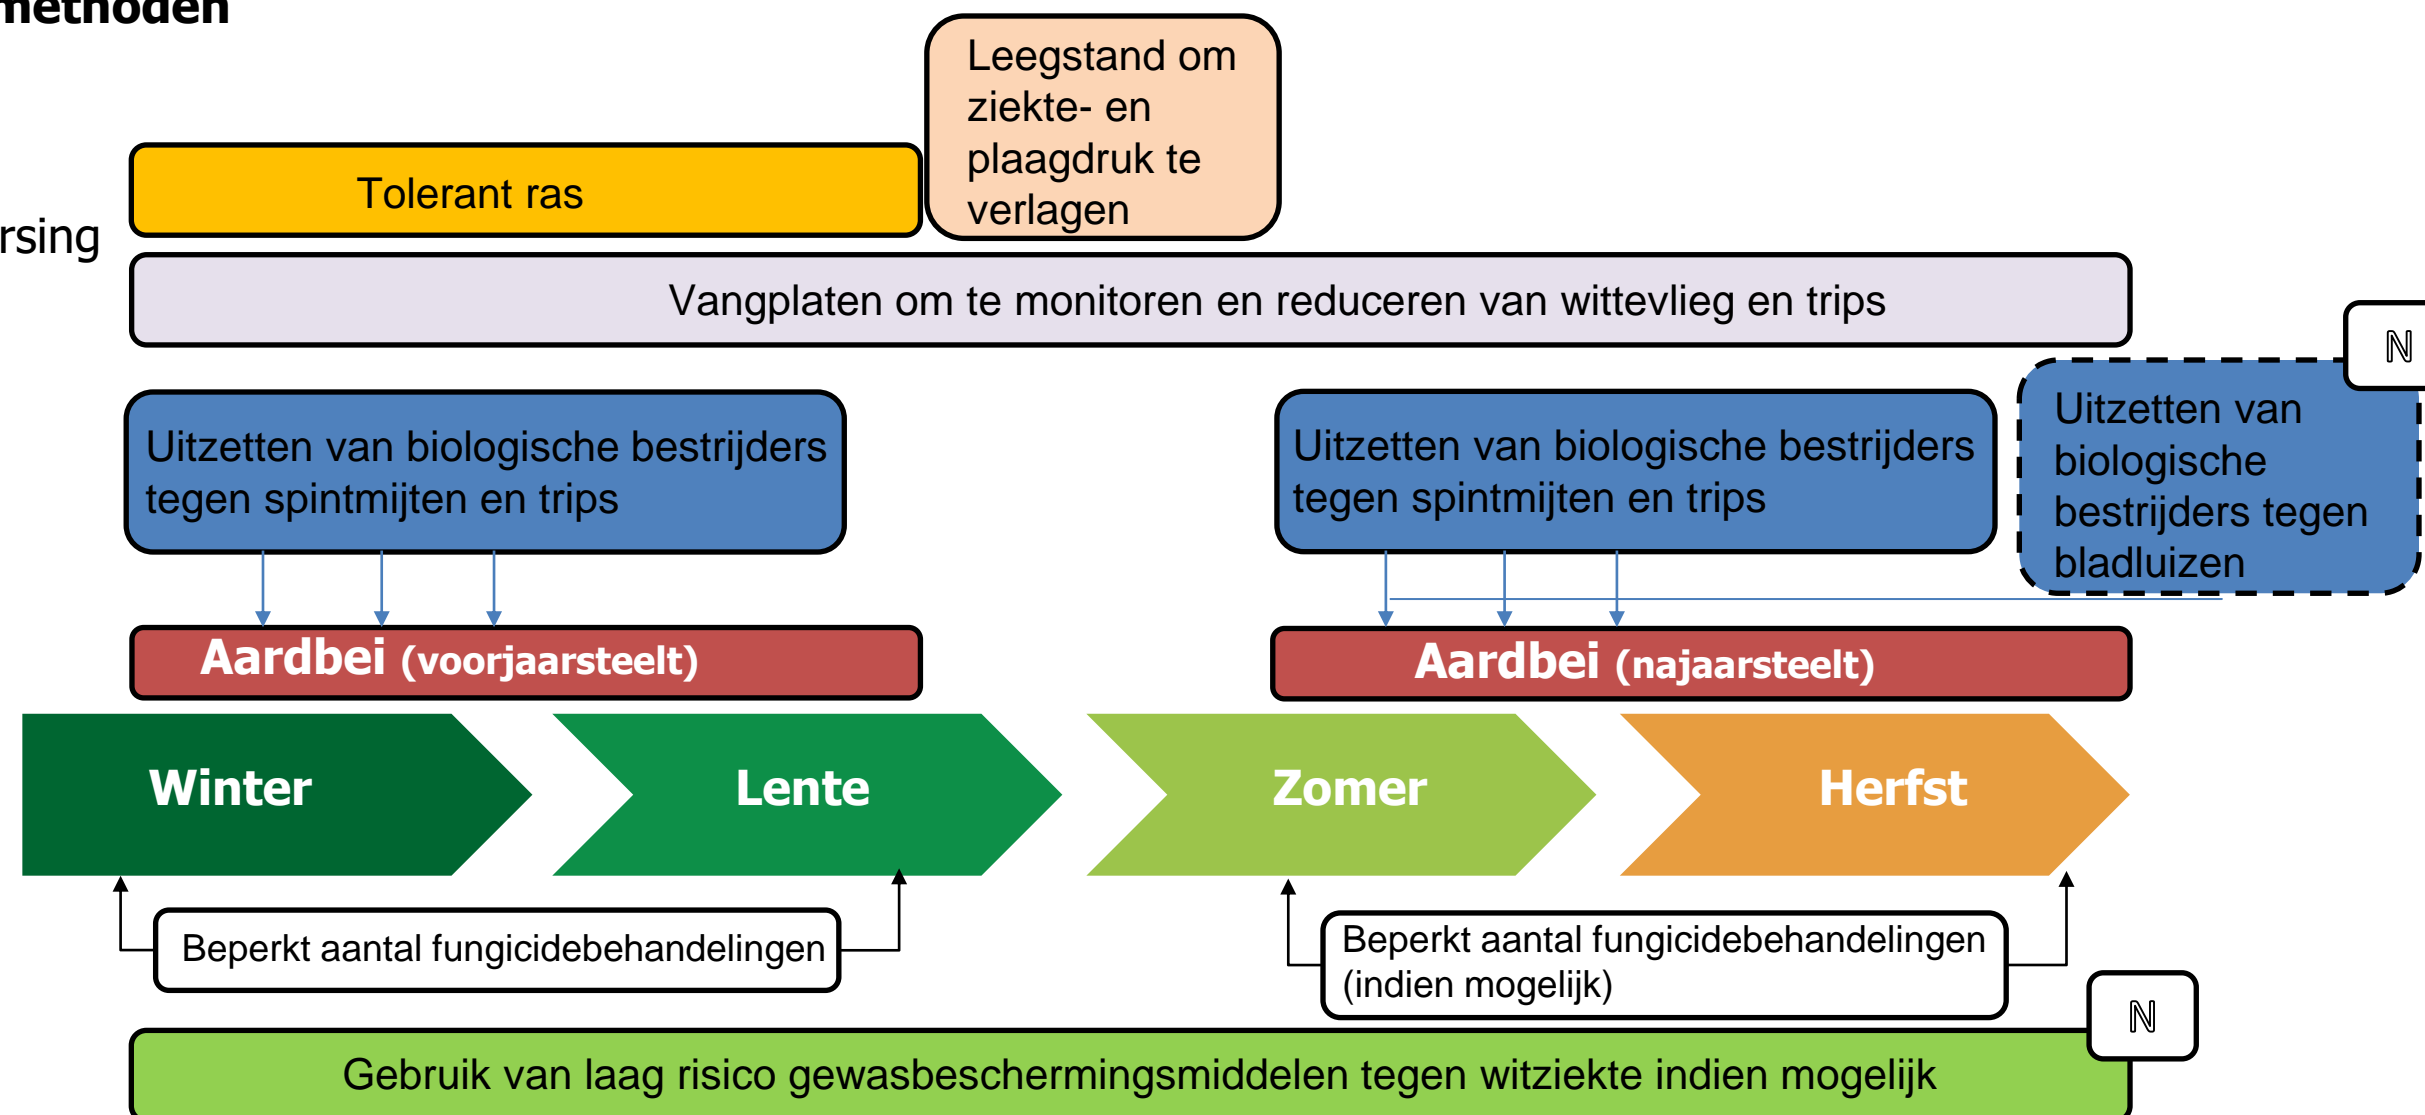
nethoden

rsing

Leegstand om ziekte- en plaagdruk te verlagen

Tolerant ras

Vangplaten om te monitoren en reduceren van wittevlieg en trips

N

Uitzetten van biologische bestrijders tegen spintmijten en trips

Uitzetten van biologische bestrijders tegen spintmijten en trips

Uitzetten van biologische bestrijders tegen bladluizen

Aardbei (voorjaarsteelt)

Aardbei (najaarsteelt)

Winter

Lente

Zomer

Herfst

Beperkt aantal fungicidebehandelingen

Beperkt aantal fungicidebehandelingen (indien mogelijk)

N

Gebruik van laag risico gewasbeschermingsmiddelen tegen witziekte indien mogelijk